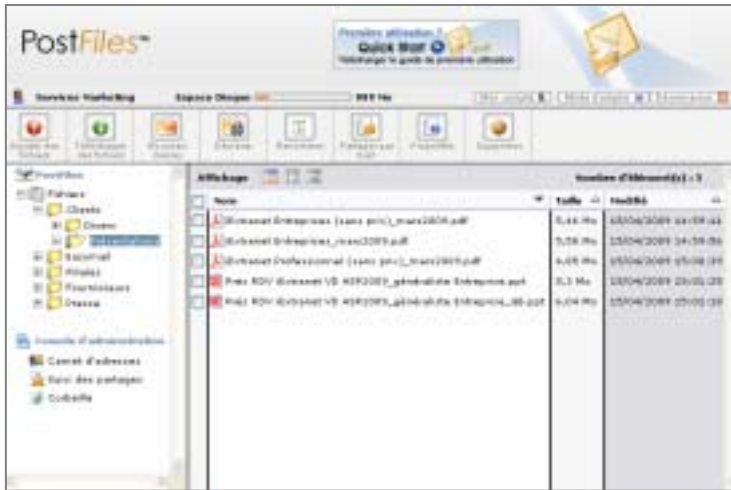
PostFiles™

Première utilisation ?
Quick Start
Télécharger le guide de première utilisation

Services Marketing
Espace Disque
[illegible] Mo

Mon compte | Mode d'emploi | Déconnexion

Envoi des fichiers
Télécharger des fichiers
Nouveau dossier
Déplacer
Renommer
Partager par mail
Propriétés
Supprimer

PostFiles
Fichiers
Clients
Divers
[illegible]
Externes
Filiales
Fournisseurs
Presse

Console d'administration
Carnet d'adresses
Suivi des partages
Corbeille

Affichage

Nombre d'élément(s) : 5

| | Nom | Taille | Modifié |
|---|---|---|---|
| | Ebitnanet Entreprises (sans prix)_mars2009.pdf | 5,46 Mo | 15/04/2009 14:59:44 |
| | Ebitnanet Entreprises_mars2009.pdf | 5,58 Mo | 15/04/2009 14:59:56 |
| | Ebitnanet Professionnel (sans prix)_mars2009.pdf | 4,05 Mo | 15/04/2009 15:00:19 |
| | Prés RDV Ebitnanet V8 AGR2009_généraliste Entreprise.ppt | 8,3 Mo | 15/04/2009 15:01:35 |
| | Prés RDV Ebitnanet V8 AGR2009_généraliste Entreprise_sb.ppt | 6,04 Mo | 15/04/2009 15:02:10 |